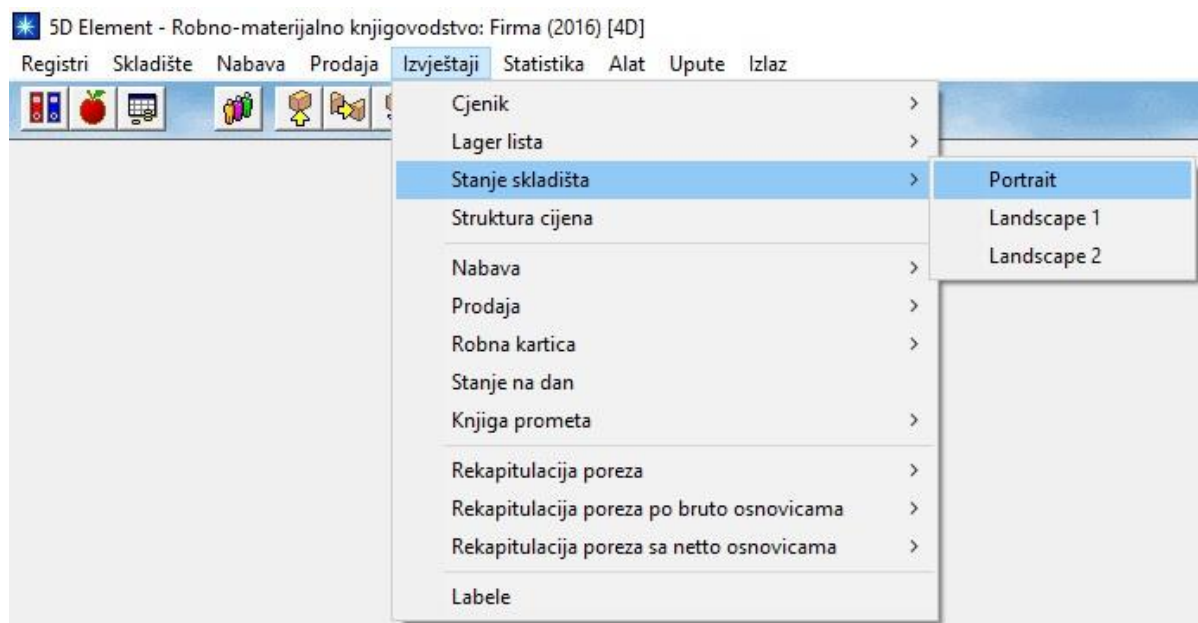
5D Element - Robno-materijalno knjigovodstvo: Firma (2016) [4D]

Registri Skladište Nabava Prodaja Izvještaji Statistika Alat Upute Izlaz

Cjenik >
Lager lista >
Stanje skladišta >
Struktura cijena
Nabava >
Prodaja >
Robna kartica >
Stanje na dan
Knjiga prometa >
Rekapitulacija poreza >
Rekapitulacija poreza po bruto osnovicama >
Rekapitulacija poreza sa netto osnovicama >
Labele

Portrait
Landscape 1
Landscape 2